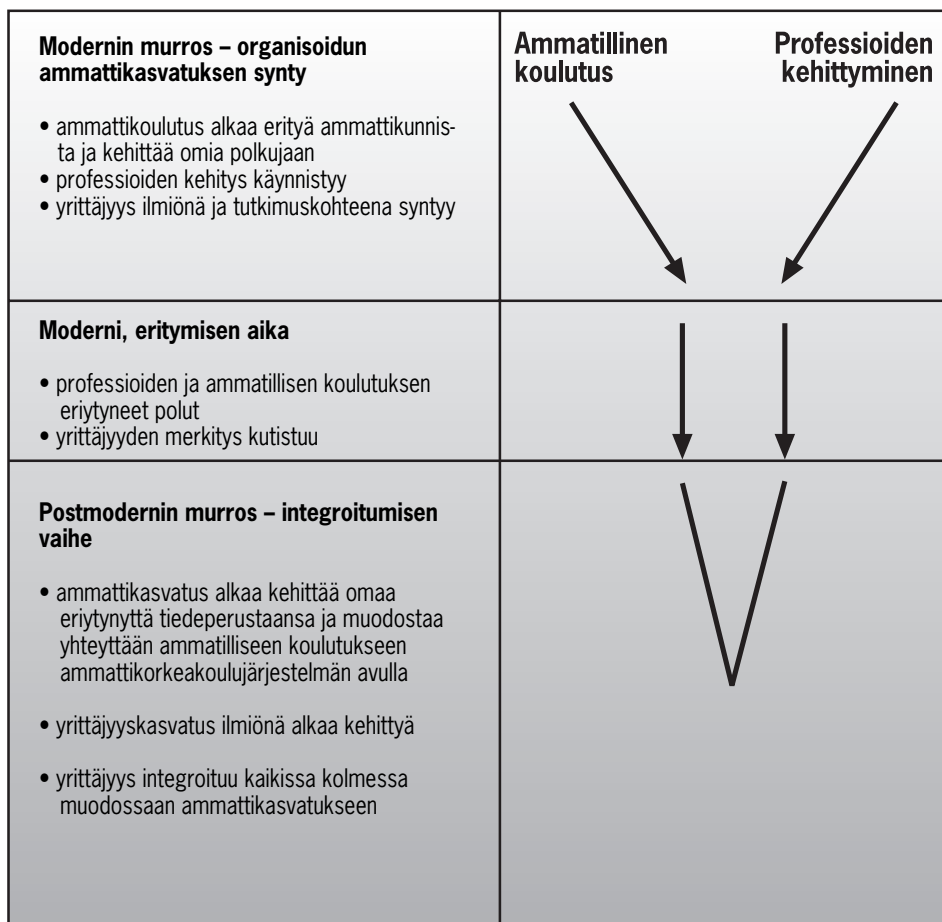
Modernin murros – organisoidun ammattikasvatuksen synty

• ammattikoulutus alkaa erityä ammattikunnista ja kehittää omia polkujaan
• professioiden kehitys käynnistyy
• yrittäjyys ilmiönä ja tutkimuskohteena syntyy

Ammatillinen koulutus

Professioiden kehittyminen

Moderni, eritymisen aika

• professioiden ja ammatillisen koulutuksen eriytyneet polut
• yrittäjyyden merkitys kutistuu

Postmodernin murros – integroitumisen vaihe

• ammattikasvatus alkaa kehittää omaa eriytynyttä tiedeperustaansa ja muodostaa yhteyttään ammatilliseen koulutukseen ammattikorkeakoulujärjestelmän avulla

• yrittäjyyskasvatus ilmiönä alkaa kehittyä

• yrittäjyys integroituu kaikissa kolmessa muodossaan ammattikasvatukseen